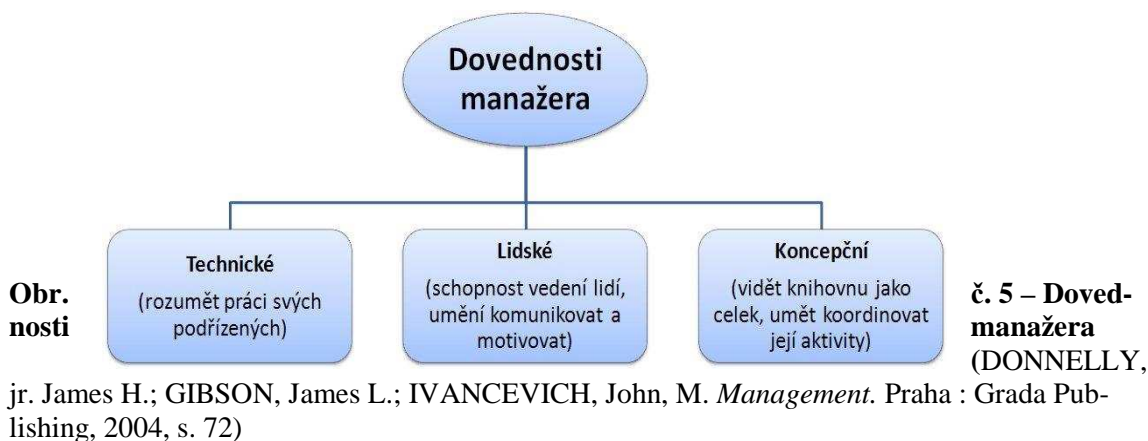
Dovednosti manažera

Technické
(rozumět práci svých podřízených)

Lidské
(schopnost vedení lidí, umění komunikovat a motivovat)

Koncepční
(vidět knihovnu jako celek, umět koordinovat její aktivity)

**Obr. č. 5 – Dovednosti manažera** (DONNELLY, jr. James H.; GIBSON, James L.; IVANCEVICH, John, M. *Management.* Praha : Grada Publishing, 2004, s. 72)